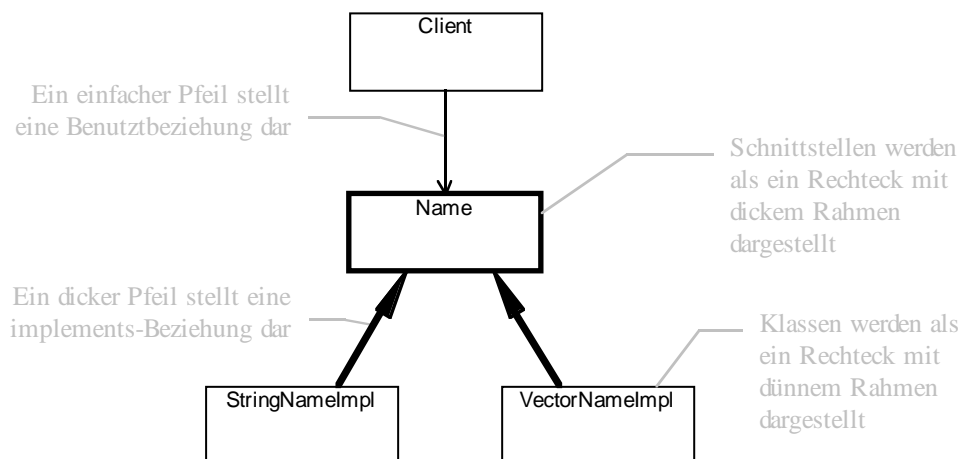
Client

Ein einfacher Pfeil stellt eine Benutztbeziehung dar

Schnittstellen werden als ein Rechteck mit dickem Rahmen dargestellt

Name

Ein dicker Pfeil stellt eine implements-Beziehung dar

Klassen werden als ein Rechteck mit dünnem Rahmen dargestellt

StringNameImpl

VectorNameImpl